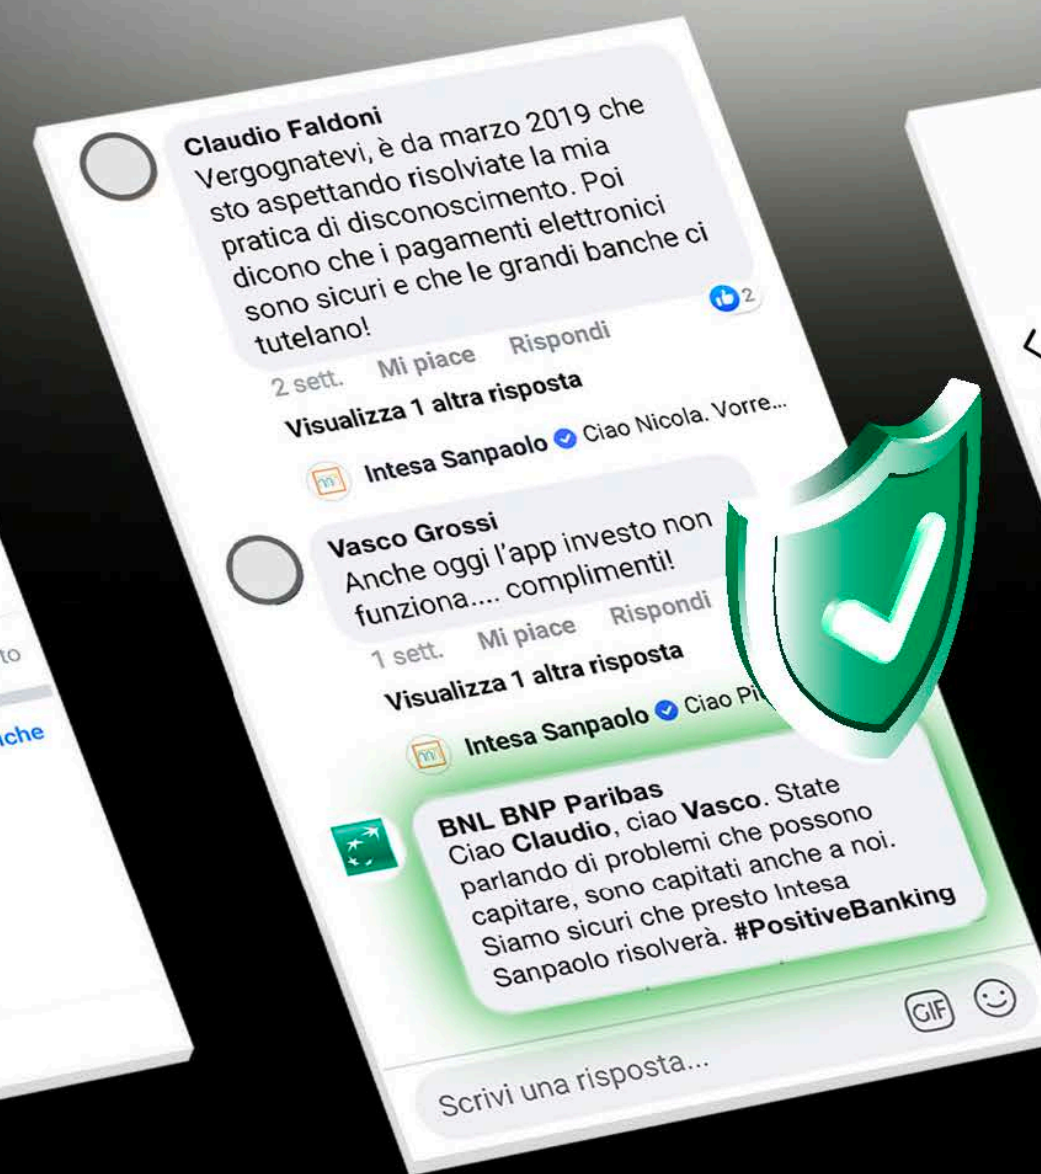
Claudio Faldoni
Vergognatevi, è da marzo 2019 che sto aspettando risolviate la mia pratica di disconoscimento. Poi dicono che i pagamenti elettronici sono sicuri e che le grandi banche ci tutelano!

2

2 sett. Mi piace Rispondi

Visualizza 1 altra risposta

Intesa Sanpaolo Ciao Nicola. Vorre...

Vasco Grossi
Anche oggi l'app investo non funziona.... complimenti!

1 sett. Mi piace Rispondi

Visualizza 1 altra risposta

Intesa Sanpaolo Ciao Pi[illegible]

BNL BNP Paribas
Ciao **Claudio**, ciao **Vasco**. State parlando di problemi che possono capitare, sono capitati anche a noi. Siamo sicuri che presto Intesa Sanpaolo risolverà. **#PositiveBanking**

GIF

Scrivi una risposta...

to

nche